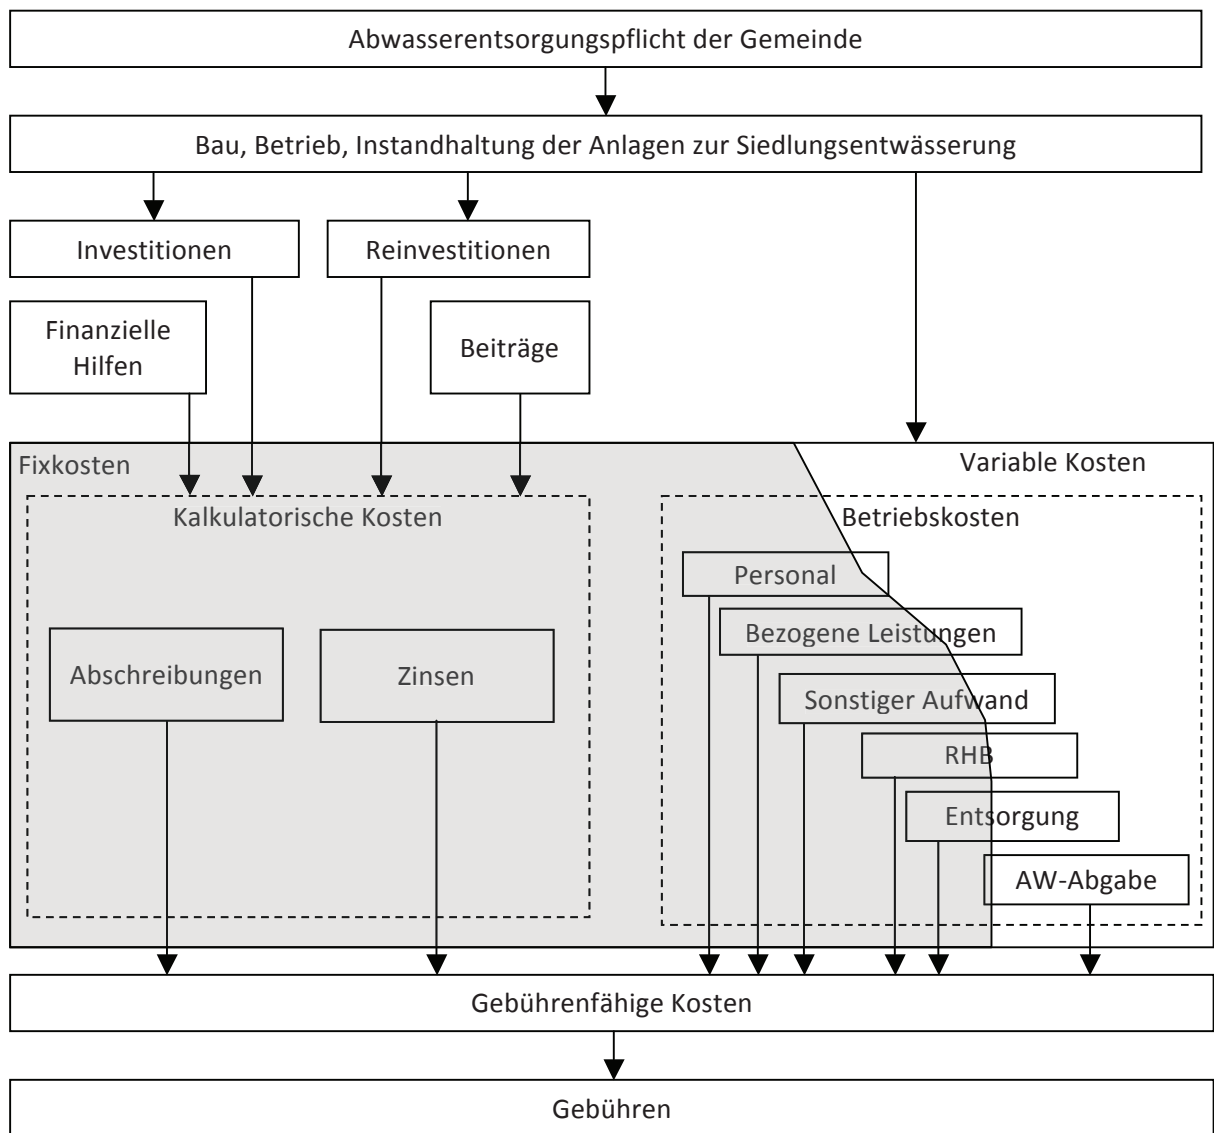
Abwasserentsorgungspflicht der Gemeinde

Bau, Betrieb, Instandhaltung der Anlagen zur Siedlungsentwässerung

Investitionen

Reinvestitionen

Finanzielle Hilfen

Beiträge

Fixkosten

Variable Kosten

Kalkulatorische Kosten

Abschreibungen

Zinsen

Betriebskosten

Personal

Bezogene Leistungen

Sonstiger Aufwand

RHB

Entsorgung

AW-Abgabe

Gebührenfähige Kosten

Gebühren